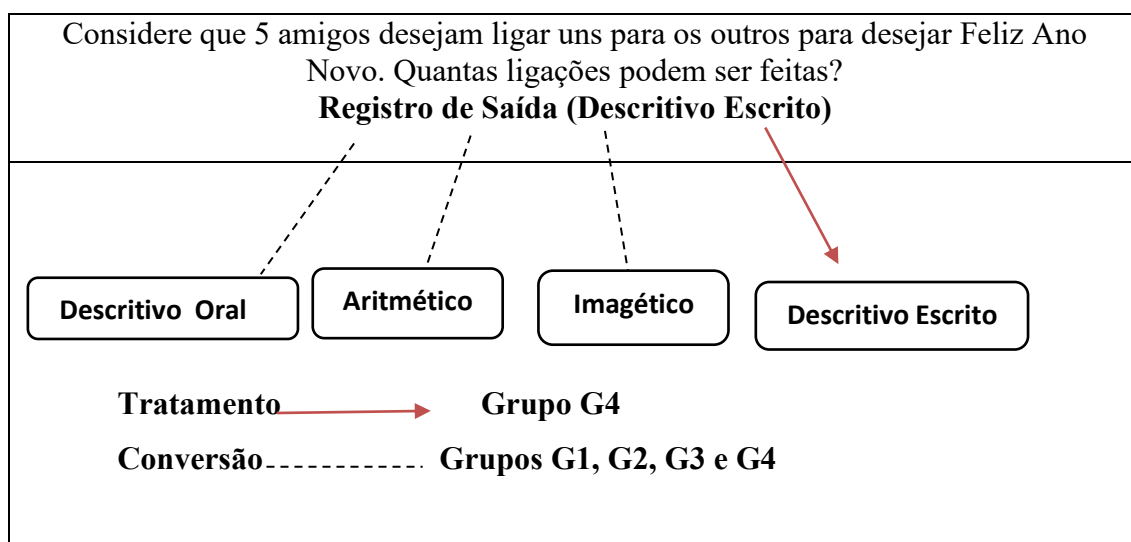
Considere que 5 amigos desejam ligar uns para os outros para desejar Feliz Ano Novo. Quantas ligações podem ser feitas?

**Registro de Saída (Descritivo Escrito)**

Descritivo Oral

Aritmético

Imagético

Descritivo Escrito

**Tratamento** **Grupo G4**

**Conversão** **Grupos G1, G2, G3 e G4**